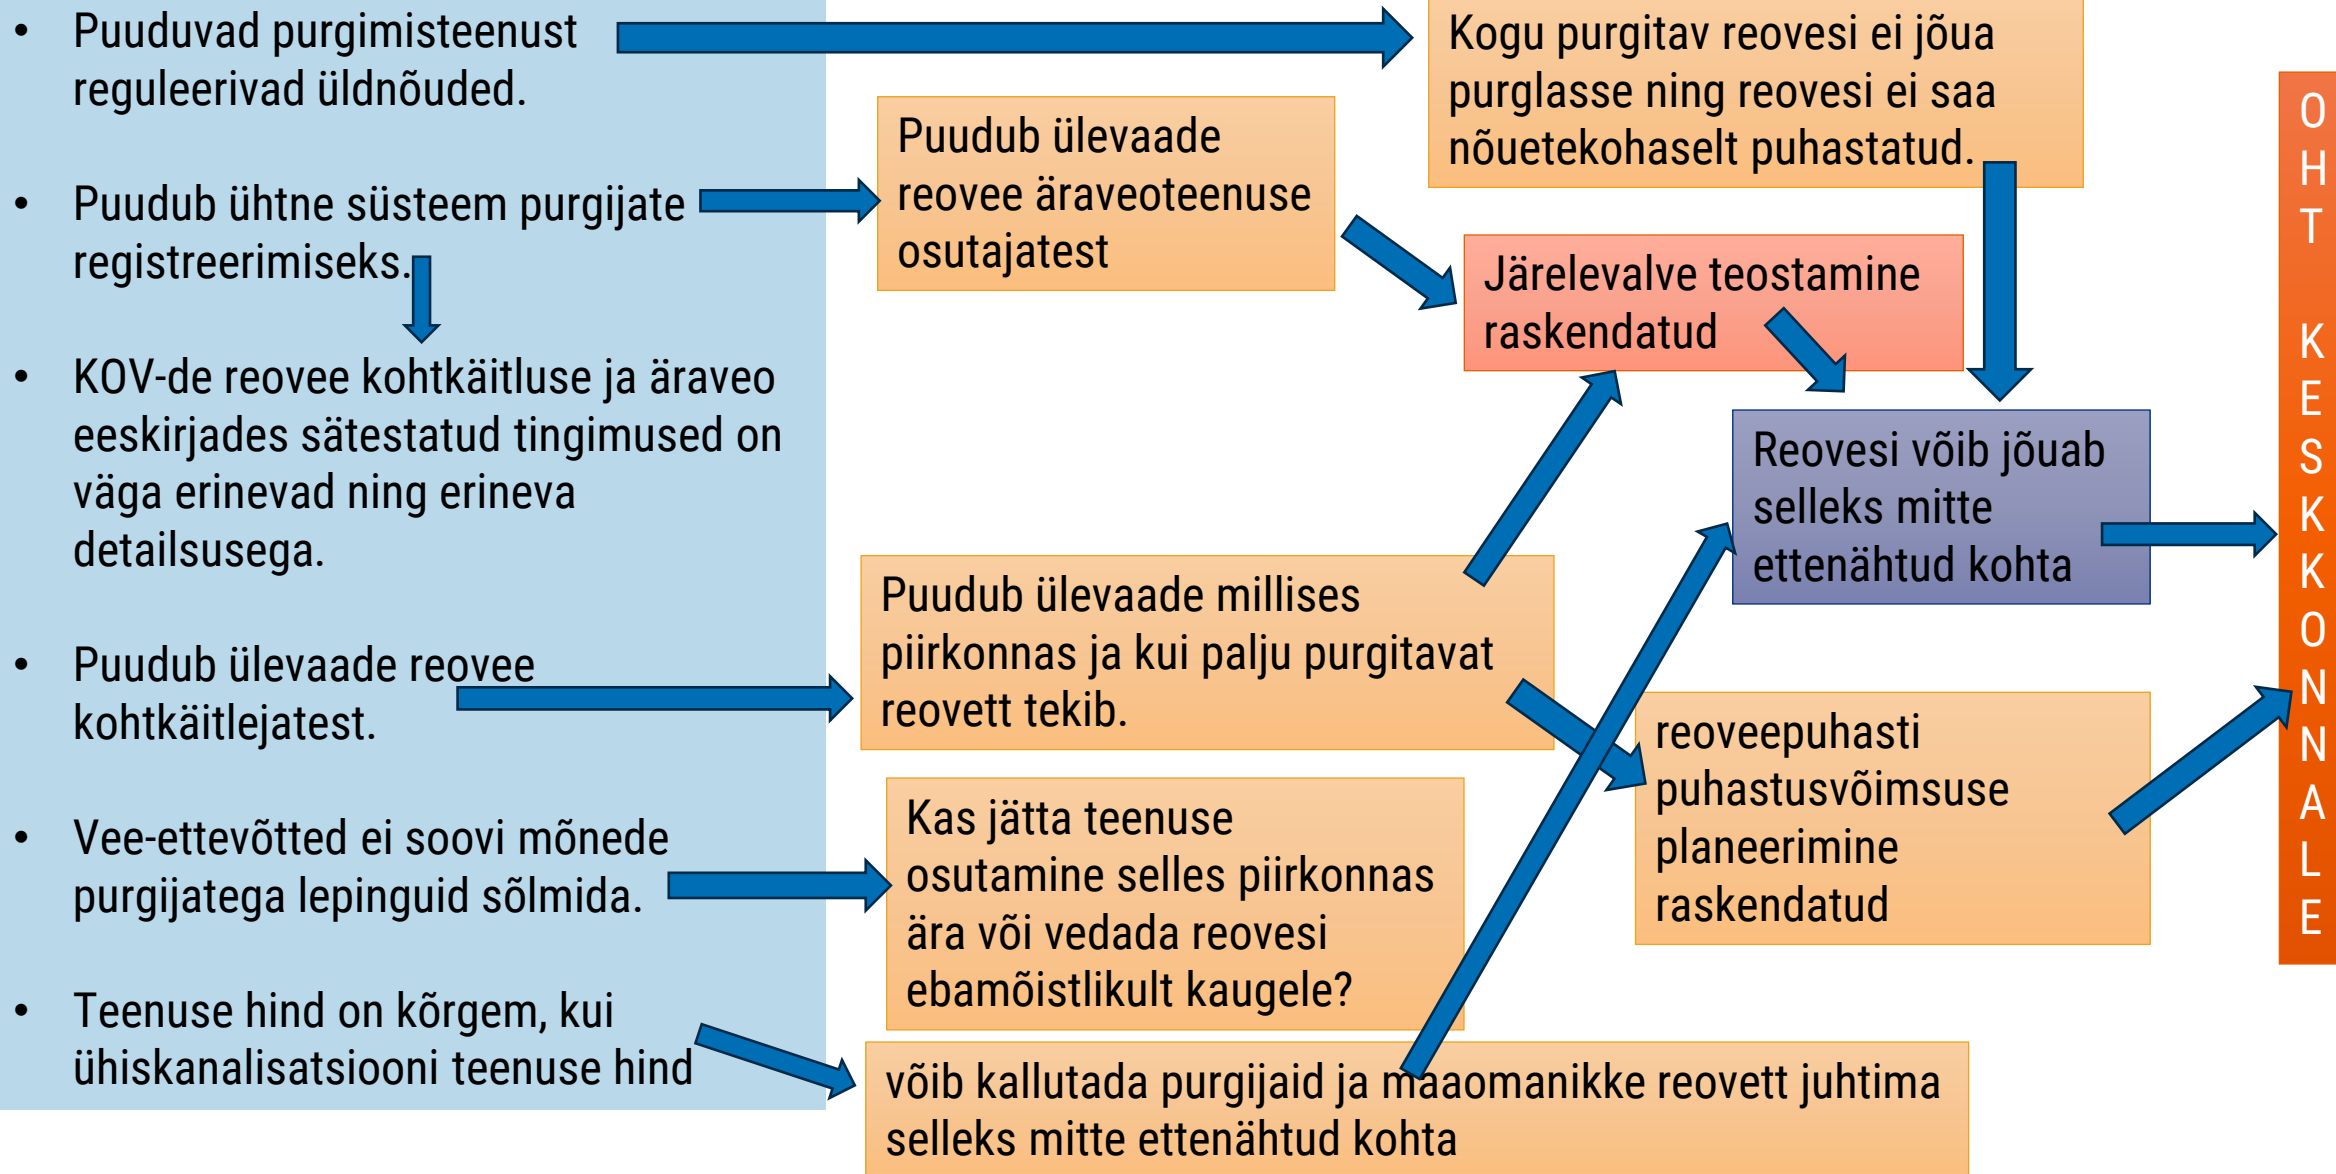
- Puuduvad purgimisteenust reguleerivad üldnõuded.
- Puudub ühtne süsteem purgijate registreerimiseks.
- KOV-de reovee kohtkäitluse ja äraveo eeskirjades sätestatud tingimused on väga erinevad ning erineva detailsusega.
- Puudub ülevaade reovee kohtkäitlejatest.
- Vee-ettevõtted ei soovi mõnede purgijatega lepinguid sõlmida.
- Teenuse hind on kõrgem, kui ühiskanalisatsiooni teenuse hind

Kogu purgitav reovesi ei jõua purglasse ning reovesi ei saa nõuetekohaselt puhastatud.

Puudub ülevaade reovee äraveoteenuse osutajatest

Järelevalve teostamine raskendatud

Reovesi võib jõuab selleks mitte ettenähtud kohta

Puudub ülevaade millises piirkonnas ja kui palju purgitavat reovett tekib.

reoveepuhasti puhastusvõimsuse planeerimine raskendatud

Kas jätta teenuse osutamine selles piirkonnas ära või vedada reovesi ebamõistlikult kaugele?

võib kallutada purgijaid ja maaomanikke reovett juhtima selleks mitte ettenähtud kohta

OHT KESKKONNALE